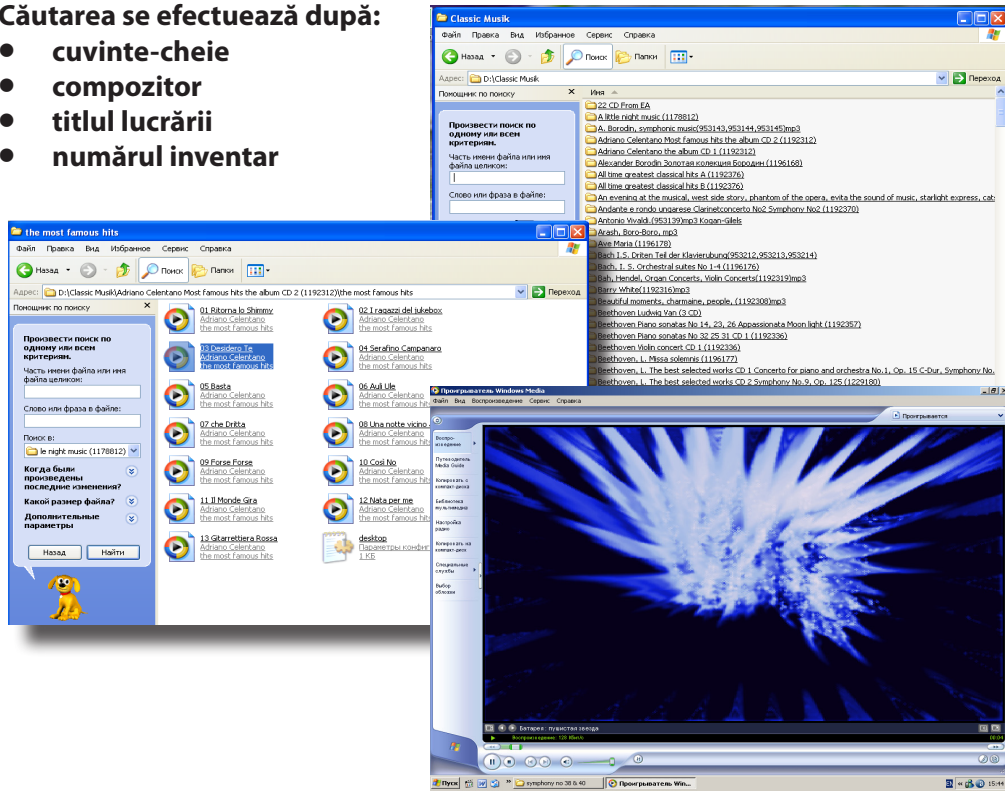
Căutarea se efectuează după:
- cuvinte-cheie
- compozitor
- titlul lucrării
- numărul inventar

Classic Musik
Файл Правка Вид Избранное Сервис Справка
Назад Поиск Папки
Адрес: D:\Classic Musik
Переход
Помощник по поиску
Произвести поиск по одному или всем критериям.
Часть имени файла или имя файла целиком:
Слово или фраза в файле:
Имя
22 CD From EA
A little night music (1178812)
A. Borodin, symphonic music(953143,953144,953145)mp3
Adriano Celentano Most famous hits the album CD 2 (1192312)
Adriano Celentano the album CD 1 (1192312)
Alexander Borodin Золотая коллекция Бородин (1196168)
All time greatest classical hits A (1192376)
All time greatest classical hits B (1192376)
An evening at the musical, west side story, phantom of the opera, evita the sound of music, starlight express, cats
Andante e rondo ungarese Clarinetconcerto No2 Symphony No2 (1192370)
Antonio Vivaldi (953139)mp3 Kogan-Gilels
Arash, Boro-Boro, mp3
Ave Maria (1196178)
Bach I.S. Driten Teil der Klavierubung(953212,953213,953214)
Bach, I. S. Orchestral suites No 1-4 (1196176)
Bah, Hendel, Organ Concerts, Violin Concerts(1192319)mp3
Barry White(1192316)mp3
Beautiful moments, charmaine, people, (1192308)mp3
Beethoven Ludwig Van (3 CD)
Beethoven Piano sonatas No 14, 23, 26 Appassionata Moon light (1192357)
Beethoven Piano sonatas No 32 25 31 CD 1 (1192336)
Beethoven Violin concert CD 1 (1192336)
Beethoven, L. Missa solemnis (1196177)
Beethoven, L. The best selected works CD 1 Concerto for piano and orchestra No.1, Op. 15 C-Dur, Symphony No.
Beethoven, L. The best selected works CD 2 Symphony No.9, Op. 125 (1229180)

the most famous hits
Файл Правка Вид Избранное Сервис Справка
Назад Поиск Папки
Адрес: D:\Classic Musik\Adriano Celentano Most famous hits the album CD 2 (1192312)\the most famous hits
Переход
Помощник по поиску
Произвести поиск по одному или всем критериям.
Часть имени файла или имя файла целиком:
Слово или фраза в файле:
Поиск в:
le night music (1178812)
Когда были произведены последние изменения?
Какой размер файла?
Дополнительные параметры
Назад Найти
01 Ritorna lo Shimmy Adriano Celentano the most famous hits
02 I ragazzi del jukebox Adriano Celentano the most famous hits
03 Desidero Te Adriano Celentano the most famous hits
04 Serafino Campanaro Adriano Celentano the most famous hits
05 Basta Adriano Celentano the most famous hits
06 Auli Ule Adriano Celentano the most famous hits
07 che Dritta Adriano Celentano the most famous hits
08 Una notte vicino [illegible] Adriano Celentano the most famous hits
09 Forse Forse Adriano Celentano the most famous hits
10 Così No Adriano Celentano the most famous hits
11 Il Monde Gira Adriano Celentano the most famous hits
12 Nata per me Adriano Celentano the most famous hits
13 Gitarrettiera Rossa Adriano Celentano the most famous hits
desktop Параметры конфиг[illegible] 1 КБ

Проигрыватель Windows Media
Файл Вид Воспроизведение Сервис Справка
Проигрывается
Воспро-изведение
Путеводитель Media Guide
Копировать с компакт-диска
Библиотека мультимедиа
Настройка радио
Копировать на компакт-диск
Специальные службы
Выбор обложки
Батарея: пушистая звезда
Воспроизведение: 128 Кбит/с
00:04
Пуск
symphony no 38 & 40
Проигрыватель Win...
15:44